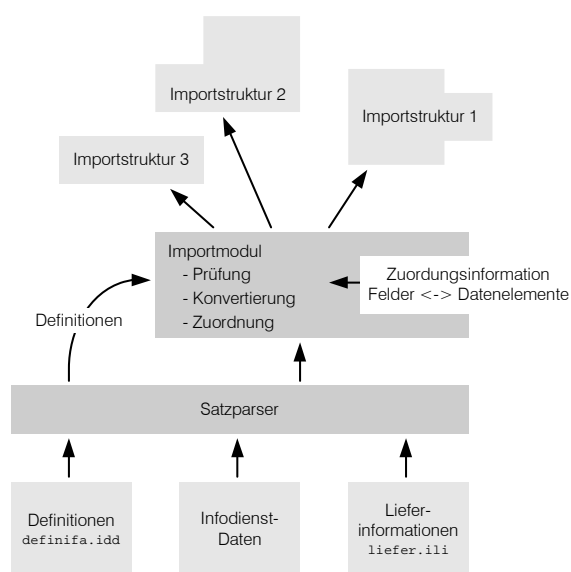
Importstruktur 2

Importstruktur 1

Importstruktur 3

Importmodul
- Prüfung
- Konvertierung
- Zuordnung

Zuordungsinformation
Felder <-> Datenelemente

Definitionen

Satzparser

Definitionen
definifa.idd

Infodienst-Daten

Lieferinformationen
liefer.ili